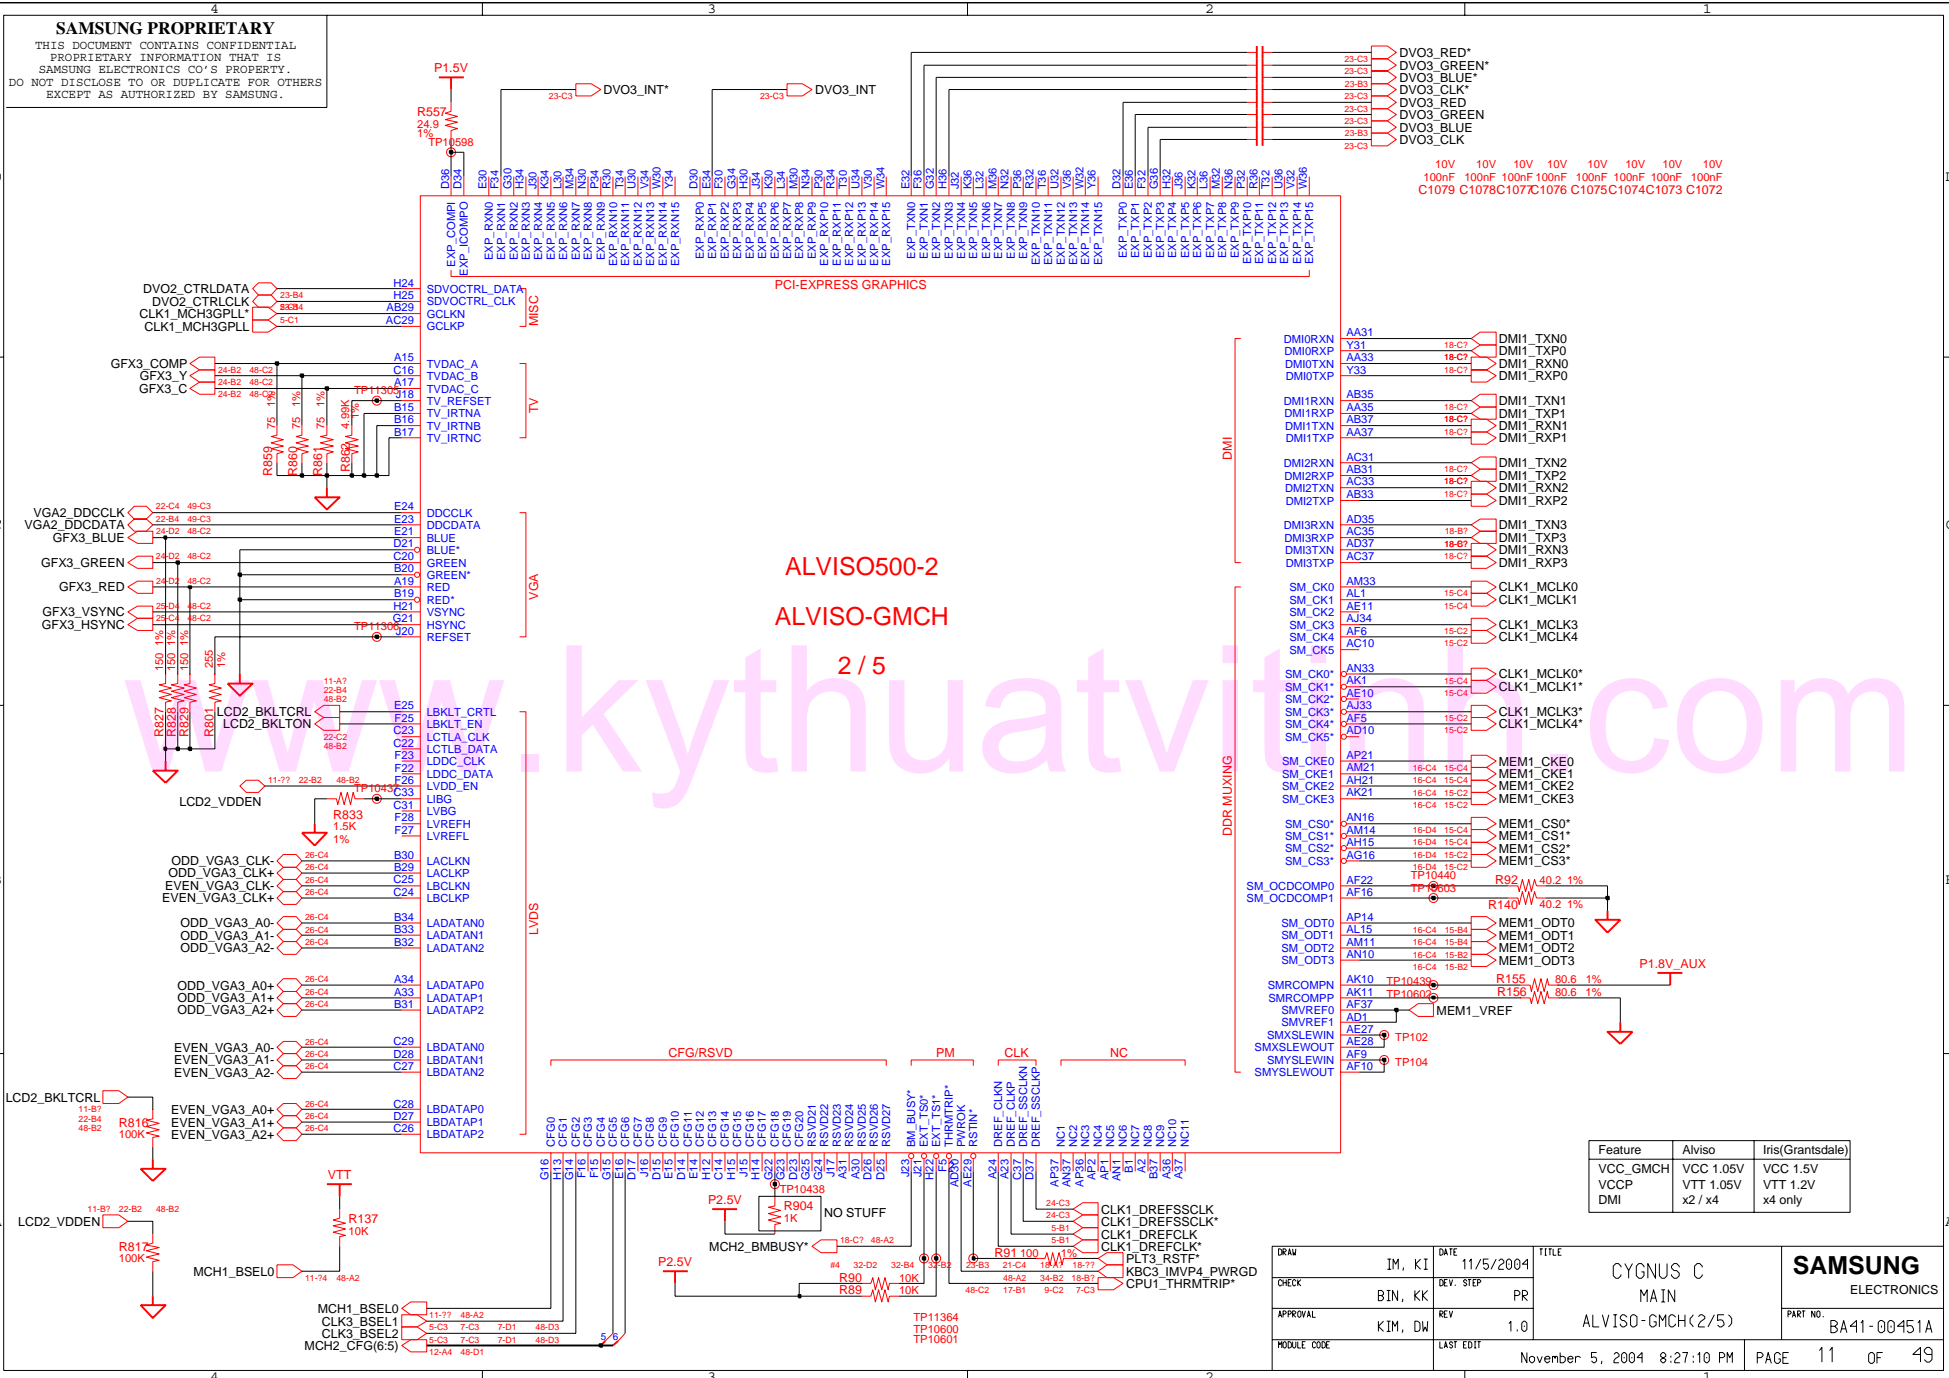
SAMSUNG PROPRIETARY
THIS DOCUMENT CONTAINS CONFIDENTIAL PROPRIETARY INFORMATION THAT IS SAMSUNG ELECTRONICS CO'S PROPERTY. DO NOT DISCLOSE TO OR DUPLICATE FOR OTHERS EXCEPT AS AUTHORIZED BY SAMSUNG.

4 3 2 1

P1.5V
R557
24.9
1%
TP10598

DVO3_INT*
DVO3_INT
DVO3_RED*
DVO3_GREEN*
DVO3_BLUE*
DVO3_CLK*
DVO3_RED
DVO3_GREEN
DVO3_BLUE
DVO3_CLK

10V 10V 10V 10V 10V 10V 10V 10V
100nF 100nF 100nF 100nF 100nF 100nF 100nF 100nF
C1079 C1078 C1077 C1076 C1075 C1074 C1073 C1072

PCI-EXPRESS GRAPHICS

DVO2_CTRLDATA
DVO2_CTRLCLK
CLK1_MCH3GPLL*
CLK1_MCH3GPLL
SDVOCTRL_DATA
SDVOCTRL_CLK
GCLKN
GCLKP
MISC

GFX3_COMP
GFX3_Y
GFX3_C
TVDAC_A
TVDAC_B
TVDAC_C
TV_REFSET
TV_IRTNA
TV_IRTNB
TV_IRTNC
TV
R859 R860 R861 R862
75 75 75 4.99K
1% 1% 1% 1%

VGA2_DDCCLK
VGA2_DDCDATA
GFX3_BLUE
GFX3_GREEN
GFX3_RED
GFX3_VSYNC
GFX3_HSYNC
DDCCLK
DDCDATA
BLUE
BLUE*
GREEN
GREEN*
RED
RED*
VSYNC
HSYNC
REFSET
VGA
R827 R828 R829 R801
150 150 150 255
1% 1% 1% 1%

ALVISO500-2
ALVISO-GMCH
2 / 5

LCD2_BKLTCRL
LCD2_BKLTON
LBKLT_CRTL
LBKLT_EN
LCTLA_CLK
LCTLB_DATA
LDDC_CLK
LDDC_DATA
LVDD_EN
LIBG
LVBG
LVREFH
LVREFL
LCD2_VDDEN
R833
1.5K
1%

ODD_VGA3_CLK-
ODD_VGA3_CLK+
EVEN_VGA3_CLK-
EVEN_VGA3_CLK+
LACLKN
LACLKP
LBCLKN
LBCLKP
ODD_VGA3_A0-
ODD_VGA3_A1-
ODD_VGA3_A2-
LADATAN0
LADATAN1
LADATAN2
ODD_VGA3_A0+
ODD_VGA3_A1+
ODD_VGA3_A2+
LADATAP0
LADATAP1
LADATAP2
EVEN_VGA3_A0-
EVEN_VGA3_A1-
EVEN_VGA3_A2-
LBDATAN0
LBDATAN1
LBDATAN2
EVEN_VGA3_A0+
EVEN_VGA3_A1+
EVEN_VGA3_A2+
LBDATAP0
LBDATAP1
LBDATAP2
LVDS

LCD2_BKLTCRL
R816
100K
VTT
R137
10K
LCD2_VDDEN
R817
100K
MCH1_BSEL0
MCH1_BSEL0
CLK3_BSEL1
CLK3_BSEL2
MCH2_CFG(6:5)

CFG/RSVD PM CLK NC
P2.5V
R904
1K
NO STUFF
TP10438
MCH2_BMBUSY*
P2.5V
R90 10K
R89 10K
R91 100 1%
TP11364
TP10600
TP10601
CLK1_DREFSSCLK
CLK1_DREFSSCLK*
CLK1_DREFCLK
CLK1_DREFCLK*
PLT3_RSTF*
KBC3_IMVP4_PWRGD
CPU1_THRMTRIP*

DMI
DMI0RXN DMI0RXP DMI0TXN DMI0TXP
DMI1_TXN0
DMI1_TXP0
DMI1_RXN0
DMI1_RXP0
DMI1RXN DMI1RXP DMI1TXN DMI1TXP
DMI1_TXN1
DMI1_TXP1
DMI1_RXN1
DMI1_RXP1
DMI2RXN DMI2RXP DMI2TXN DMI2TXP
DMI1_TXN2
DMI1_TXP2
DMI1_RXN2
DMI1_RXP2
DMI3RXN DMI3RXP DMI3TXN DMI3TXP
DMI1_TXN3
DMI1_TXP3
DMI1_RXN3
DMI1_RXP3

DDR MUXING
SM_CK0 SM_CK1 SM_CK2 SM_CK3 SM_CK4 SM_CK5
CLK1_MCLK0
CLK1_MCLK1
CLK1_MCLK3
CLK1_MCLK4
SM_CK0* SM_CK1* SM_CK2* SM_CK3* SM_CK4* SM_CK5*
CLK1_MCLK0*
CLK1_MCLK1*
CLK1_MCLK3*
CLK1_MCLK4*
SM_CKE0 SM_CKE1 SM_CKE2 SM_CKE3
MEM1_CKE0
MEM1_CKE1
MEM1_CKE2
MEM1_CKE3
SM_CS0* SM_CS1* SM_CS2* SM_CS3*
MEM1_CS0*
MEM1_CS1*
MEM1_CS2*
MEM1_CS3*
SM_OCDCOMP0
SM_OCDCOMP1
TP10440
TP10603
R92 40.2 1%
R140 40.2 1%
SM_ODT0 SM_ODT1 SM_ODT2 SM_ODT3
MEM1_ODT0
MEM1_ODT1
MEM1_ODT2
MEM1_ODT3
P1.8V_AUX
SMRCOMPN SMRCOMPP SMVREF0 SMVREF1 SMXSLEWIN SMXSLEWOUT SMYSLEWIN SMYSLEWOUT
R155 80.6 1%
R156 80.6 1%
TP10439
TP10602
MEM1_VREF
TP102
TP104

| Feature | Alviso | Iris(Grantsdale) |
|---|---|---|
| VCC_GMCH | VCC 1.05V | VCC 1.5V |
| VCCP | VTT 1.05V | VTT 1.2V |
| DMI | x2 / x4 | x4 only |

DRAW IM, KI
DATE 11/5/2004
TITLE CYGNUS C MAIN ALVISO-GMCH(2/5)
SAMSUNG ELECTRONICS
CHECK BIN, KK
DEV. STEP PR
APPROVAL KIM, DW
REV 1.0
PART NO. BA41-00451A
MODULE CODE
LAST EDIT November 5, 2004 8:27:10 PM
PAGE 11 OF 49

www.kythuatvitinh.com